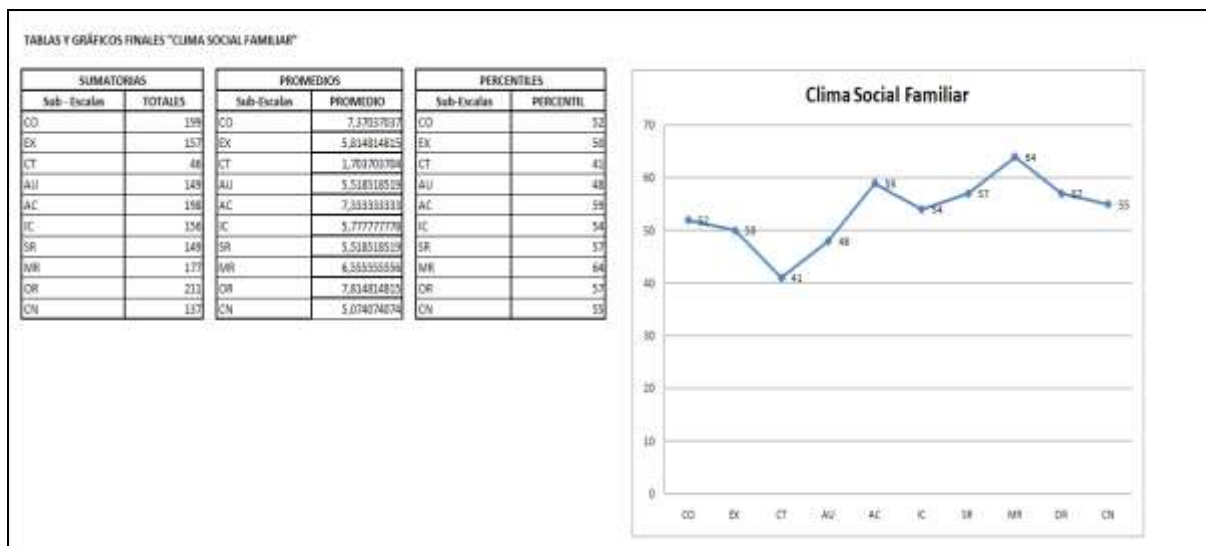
TABLAS Y GRÁFICOS FINALES "CLIMA SOCIAL FAMILIAR"

| SUMATORIAS | |
|---|---|
| Sub - Escalas | TOTALES |
| CO | 199 |
| EX | 157 |
| CT | 46 |
| AU | 149 |
| AC | 198 |
| IC | 156 |
| SR | 149 |
| MR | 177 |
| OR | 211 |
| CN | 137 |

| PROMEDIOS | |
|---|---|
| Sub-Escalas | PROMEDIO |
| CO | 7,37037037 |
| EX | 5,814814815 |
| CT | 1,703703704 |
| AU | 5,518518519 |
| AC | 7,333333333 |
| IC | 5,777777778 |
| SR | 5,518518519 |
| MR | 6,555555556 |
| OR | 7,814814815 |
| CN | 5,074074074 |

| PERCENTILES | |
|---|---|
| Sub-Escalas | PERCENTIL |
| CO | 52 |
| EX | 50 |
| CT | 41 |
| AU | 48 |
| AC | 59 |
| IC | 54 |
| SR | 57 |
| MR | 64 |
| OR | 57 |
| CN | 55 |

Clima Social Familiar

70
60
50
40
30
20
10
0

52 50 41 48 59 54 57 64 57 55

CO EX CT AU AC IC SR MR OR CN